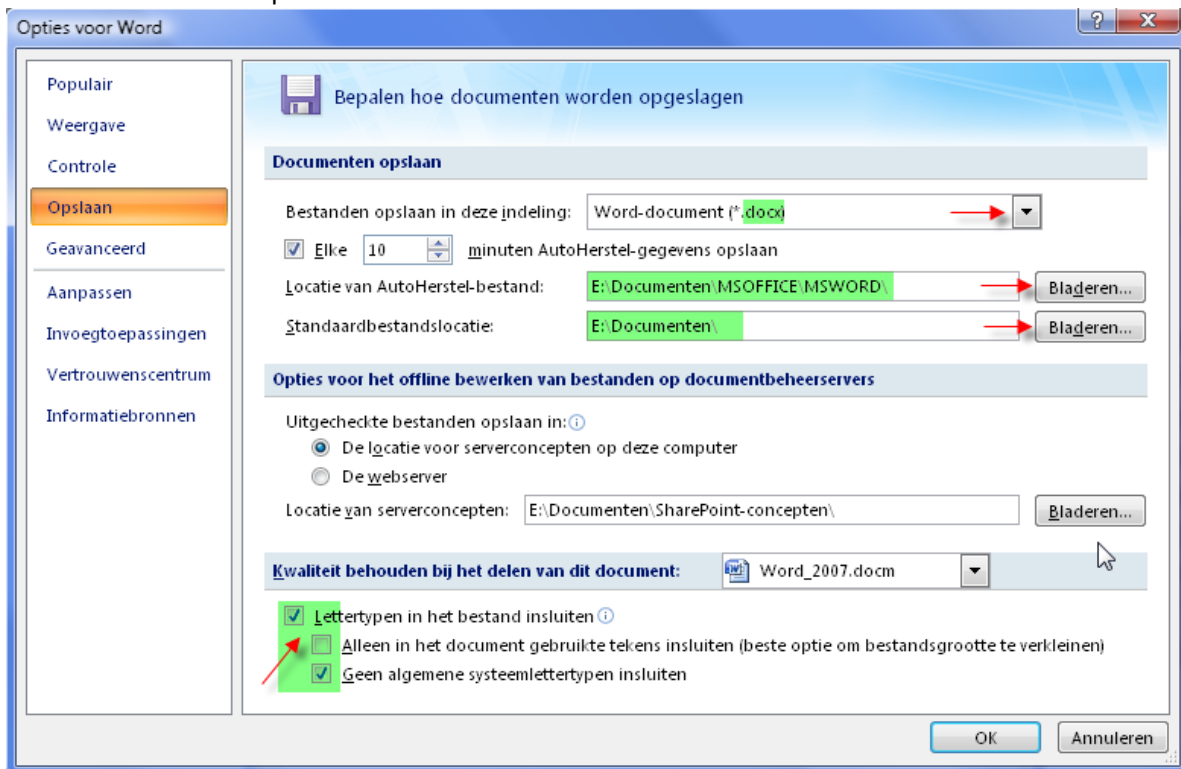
Opties voor Word

Populair
Weergave
Controle
Opslaan
Geavanceerd
Aanpassen
Invoegtoepassingen
Vertrouwenscentrum
Informatiebronnen

Bepalen hoe documenten worden opgeslagen

Documenten opslaan

Bestanden opslaan in deze indeling: Word-document (*.docx)

Elke 10 minuten AutoHerstel-gegevens opslaan

Locatie van AutoHerstel-bestand: E:\Documenten\MSOFFICE\MSWORD\ Bladeren...

Standaardbestandslocatie: E:\Documenten\ Bladeren...

Opties voor het offline bewerken van bestanden op documentbeheerservers

Uitgecheckte bestanden opslaan in:

De locatie voor serverconcepten op deze computer

De webserver

Locatie van serverconcepten: E:\Documenten\SharePoint-concepten\ Bladeren...

Kwaliteit behouden bij het delen van dit document: Word_2007.docm

Lettertypen in het bestand insluiten

Alleen in het document gebruikte tekens insluiten (beste optie om bestandsgrootte te verkleinen)

Geen algemene systeemlettertypen insluiten

OK Annuleren